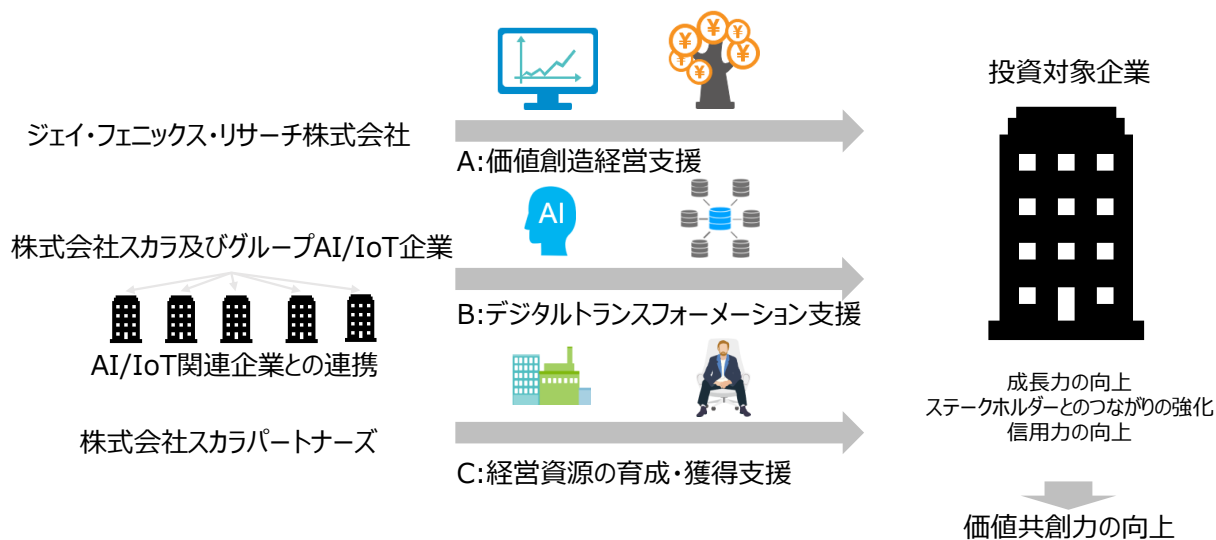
投資対象企業

ジェイ・フェニックス・リサーチ株式会社

A:価値創造経営支援

AI

株式会社スカラ及びグループAI/IoT企業

B:デジタルトランスフォーメーション支援

AI/IoT関連企業との連携

株式会社スカラパートナーズ

C:経営資源の育成・獲得支援

成長力の向上
ステークホルダーとのつながりの強化
信用力の向上

価値共創力の向上